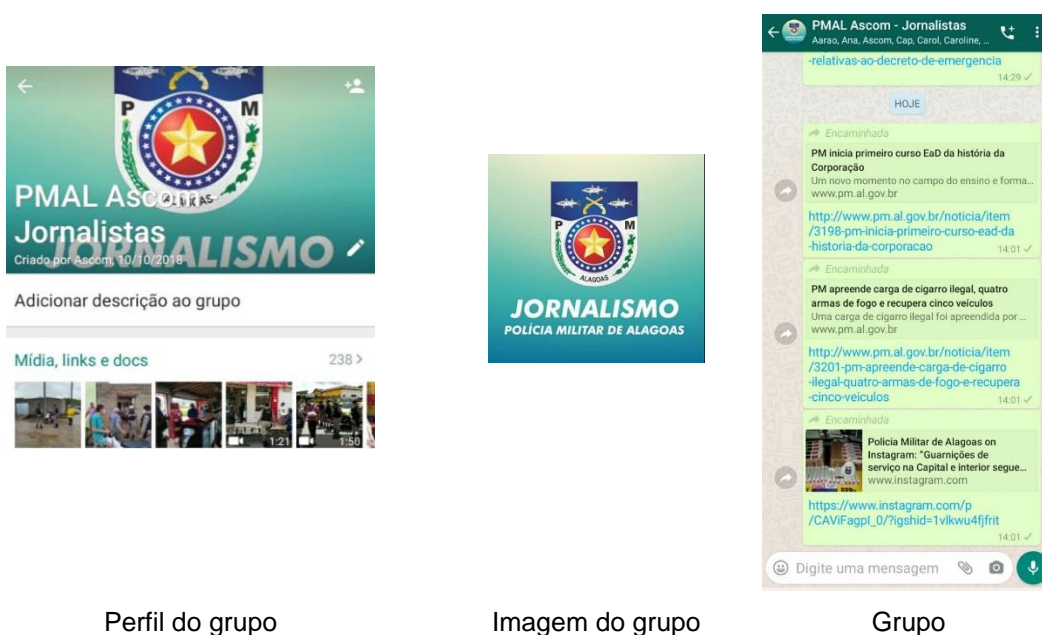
P M

PMAL Ascom - Jornalistas

JORNALISMO

Criado por Ascom, 10/10/2018

Adicionar descrição ao grupo

Mídia, links e docs 238 >

1:21 1:50

P M

ALAGOAS

JORNALISMO

POLÍCIA MILITAR DE ALAGOAS

PMAL Ascom - Jornalistas

Aarao, Ana, Ascom, Cap, Carol, Caroline, ...

-relativas-ao-decreto-de-emergencia 14:29

HOJE

Encaminhada

PM inicia primeiro curso EaD da história da Corporação

Um novo momento no campo do ensino e forma...

www.pm.al.gov.br

http://www.pm.al.gov.br/noticia/item/3198-pm-inicia-primeiro-curso-ead-da-historia-da-corporacao 14:01

Encaminhada

PM apreende carga de cigarro ilegal, quatro armas de fogo e recupera cinco veículos

Uma carga de cigarro ilegal foi apreendida por ...

www.pm.al.gov.br

http://www.pm.al.gov.br/noticia/item/3201-pm-apreende-carga-de-cigarro-ilegal-quatro-armas-de-fogo-e-recupera-cinco-veiculos 14:01

Encaminhada

Polícia Militar de Alagoas on Instagram: "Guarnições de serviço na Capital e interior segue...

www.instagram.com

https://www.instagram.com/p/CAViFagpl_0/?igshid=1vlkwu4fjfrit 14:01

Digite uma mensagem

Perfil do grupo

Imagem do grupo

Grupo